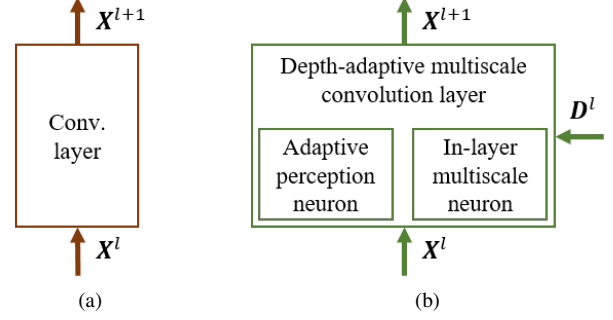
$\boldsymbol{X}^{l+1}$

Conv. layer

$\boldsymbol{X}^{l}$

(a)

$\boldsymbol{X}^{l+1}$

Depth-adaptive multiscale convolution layer

$\boldsymbol{D}^{l}$

Adaptive perception neuron

In-layer multiscale neuron

$\boldsymbol{X}^{l}$

(b)